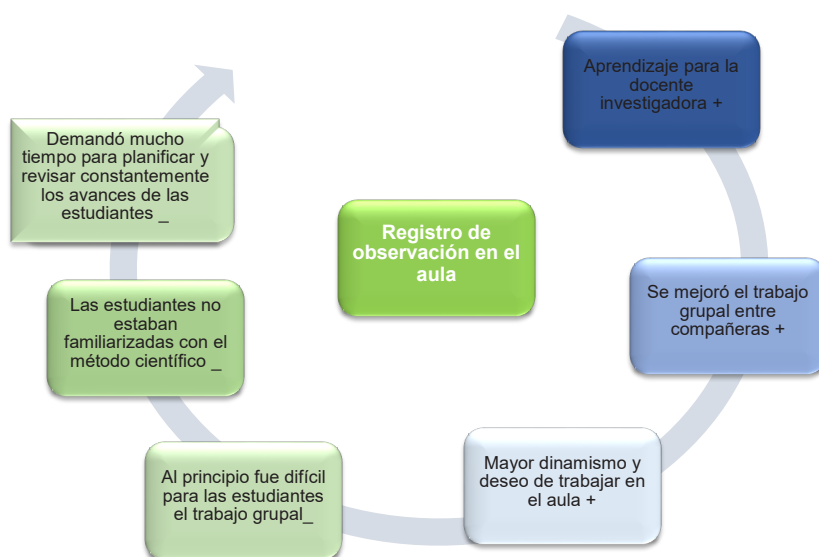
Registro de observación en el aula

Aprendizaje para la docente investigadora +

Se mejoró el trabajo grupal entre compañeras +

Mayor dinamismo y deseo de trabajar en el aula +

Al principio fue difícil para las estudiantes el trabajo grupal_

Las estudiantes no estaban familiarizadas con el método científico _

Demandó mucho tiempo para planificar y revisar constantemente los avances de las estudiantes _